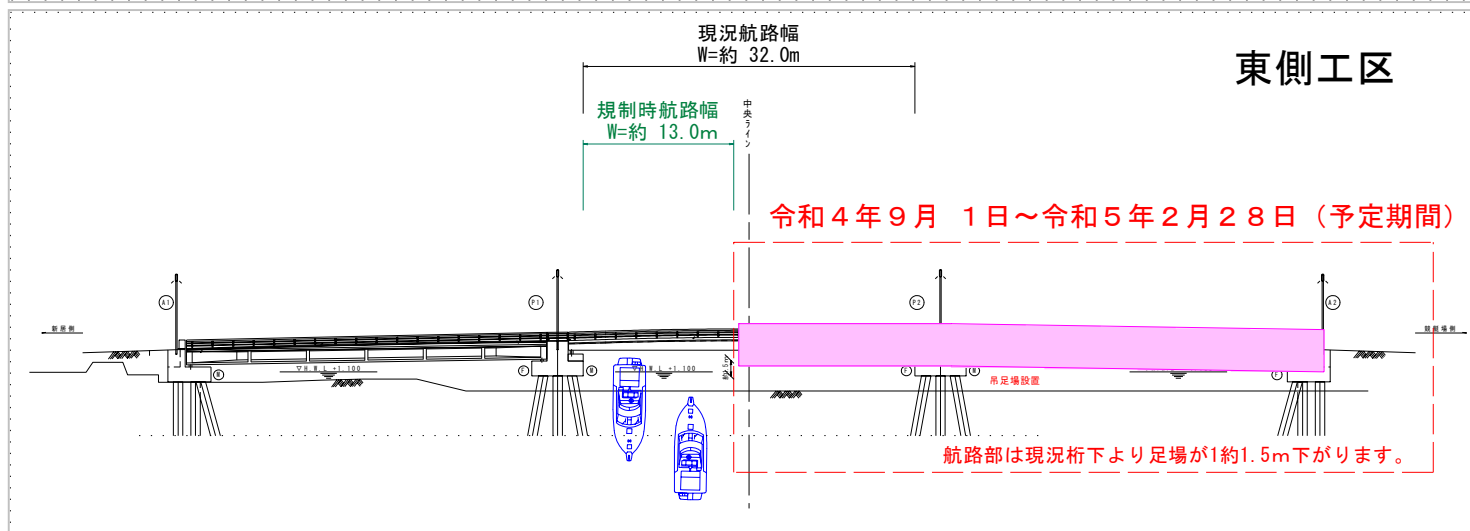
現況航路幅
W=約 32.0m

東側工区

規制時航路幅
W=約 13.0m

中央ライン

令和４年９月 １日～令和５年２月２８日（予定期間）

A1

P1

P2

A2

新居側

弁天島側

▽H.W.L +1.100

▽H.W.L +1.100

約5.5m

吊足場設置

航路部は現況桁下より足場が1約1.5m下がります。